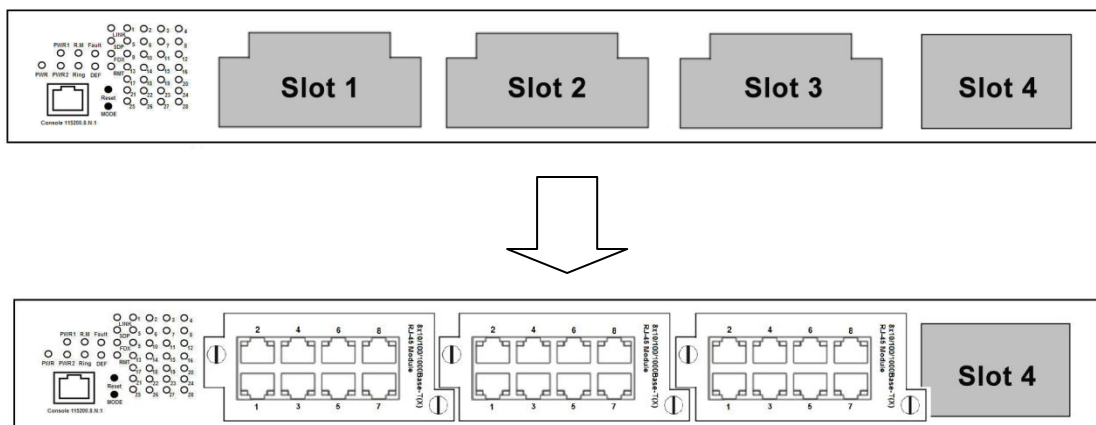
PWR1 R.M Fault
PWR PWR2 Ring DEF
LINK SDP FDX RMT
1 2 3 4 5 6 7 8 9 10 11 12 13 14 15 16 17 18 19 20 21 22 23 24 25 26 27 28
Reset
MODE
Console 115200.8.N.1

Slot 1

Slot 2

Slot 3

Slot 4

PWR1 R.M Fault
PWR PWR2 Ring DEF
LINK SDP FDX RMT
1 2 3 4 5 6 7 8 9 10 11 12 13 14 15 16 17 18 19 20 21 22 23 24 25 26 27 28
Reset
MODE
Console 115200.8.N.1

2 4 6 8
1 3 5 7
8x10/100/1000Base-TX RJ-45 Module

2 4 6 8
1 3 5 7
8x10/100/1000Base-TX RJ-45 Module

2 4 6 8
1 3 5 7
8x10/100/1000Base-TX RJ-45 Module

Slot 4